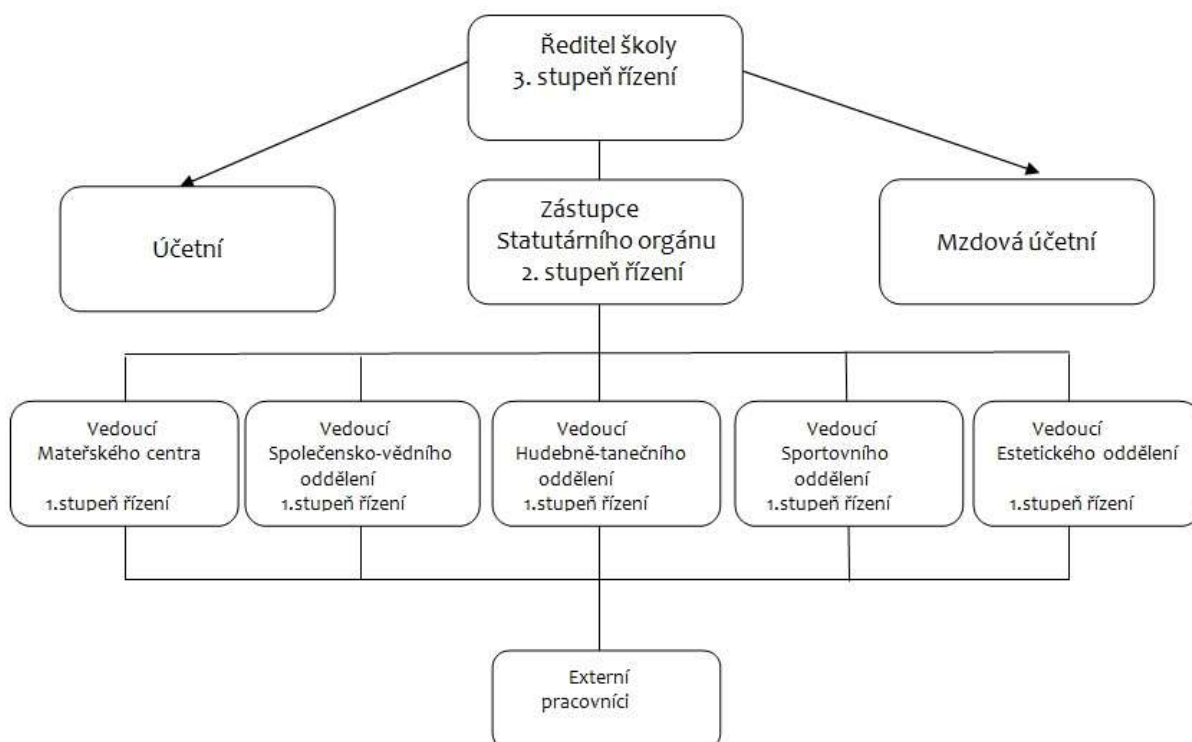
Ředitel školy
3. stupeň řízení

Účetní

Zástupce
Statutárního orgánu
2. stupeň řízení

Mzdová účetní

Vedoucí
Mateřského centra
1.stupeň řízení

Vedoucí
Společensko-vědního oddělení
1.stupeň řízení

Vedoucí
Hudebně-tanečního oddělení
1.stupeň řízení

Vedoucí
Sportovního oddělení
1.stupeň řízení

Vedoucí
Estetického oddělení
1.stupeň řízení

Externí
pracovníci